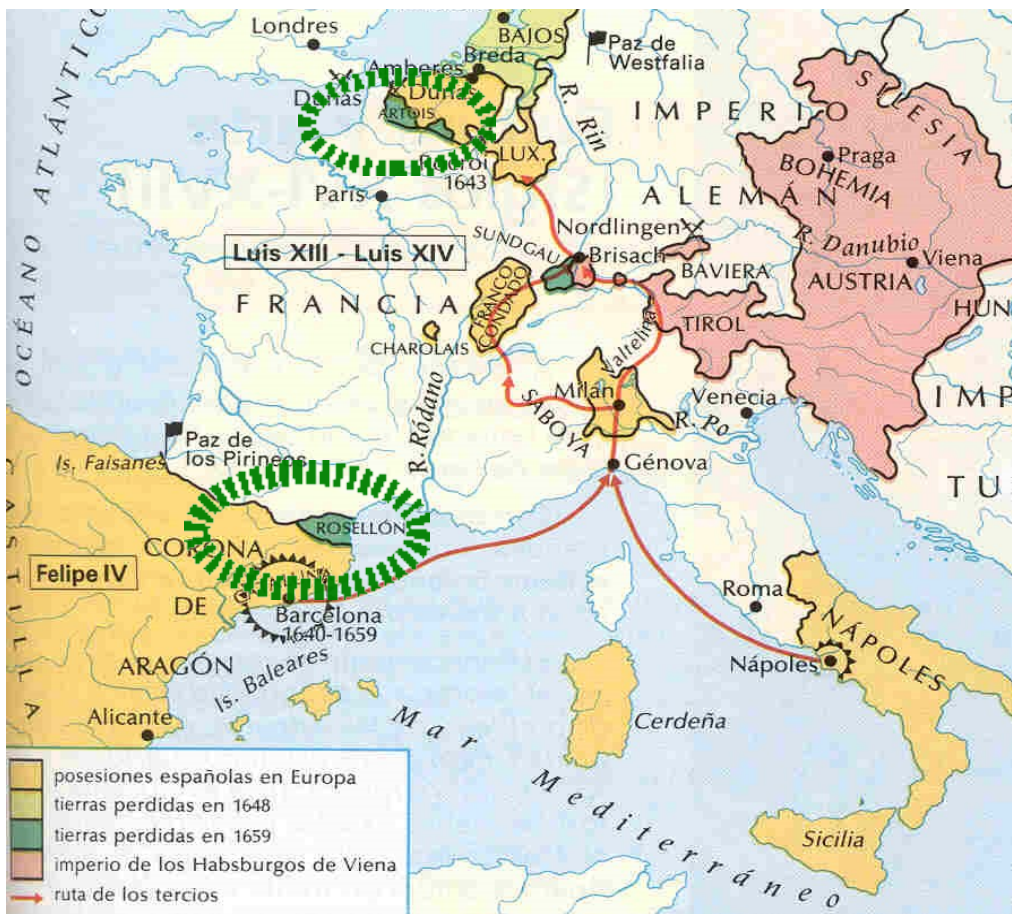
OCÉANO ATLÁNTICO

Londres

BAJOS

Amberes

Breda

Paz de Westfalia

Dunas

R. Dunas

ARTOIS

R. Rin

IMPERIO

SILESIA

Rocroi 1643

LUX.

Praga

BOHEMIA

París

ALEMÁN

Nordlingen

R. Danubio

Luis XIII - Luis XIV

SUNDGAU

Brisach

BAVIERA

Viena

AUSTRIA

FRANCIA

FRANCO CONDADO

TIROL

HUN

CHAROLAIS

Valtelina

R. Ródano

SABOYA

Milán

Venecia

IMP

Paz de los Pirineos

R. Po

Is. Faisanes

Génova

TU

ROSELLÓN

CASTILLA

CORONA

Felipe IV

DE

Barcelona 1640-1659

Roma

ARAGÓN

Is. Baleares

NÁPOLES

Nápoles

Alicante

Mar Mediterráneo

Cerdeña

Sicilia

posesiones españolas en Europa
tierras perdidas en 1648
tierras perdidas en 1659
imperio de los Habsburgos de Viena
ruta de los tercios